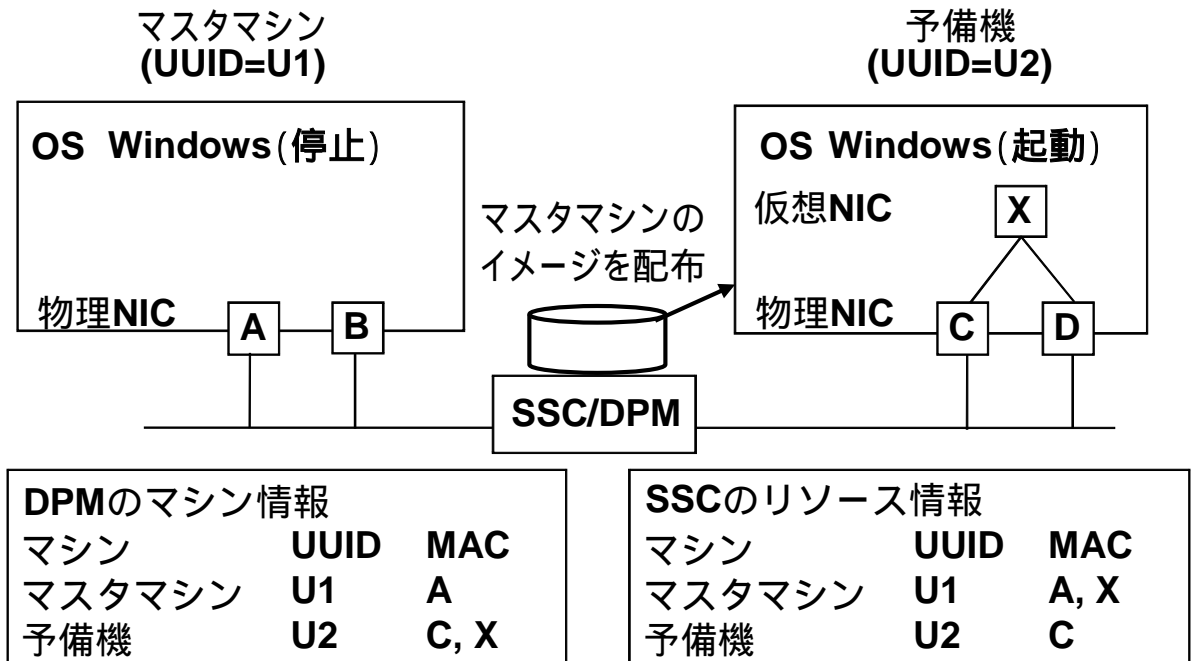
マスタマシン
(UUID=U1)

OS Windows(停止)

物理NIC

A

B

予備機
(UUID=U2)

OS Windows(起動)

仮想NIC

X

物理NIC

C

D

マスタマシンのイメージを配布

SSC/DPM

DPMのマシン情報

| マシン | UUID | MAC |
|---|---|---|
| マスタマシン | U1 | A |
| 予備機 | U2 | C, X |

SSCのリソース情報

| マシン | UUID | MAC |
|---|---|---|
| マスタマシン | U1 | A, X |
| 予備機 | U2 | C |